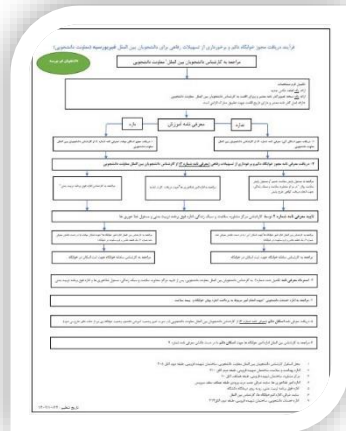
فرآیند دریافت مجوز خوابگاه دائم و برخورداری از تسهیلات رفاهی برای دانشجویان بین الملل غیربورسیه (معاونت دانشجویی)

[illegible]

مراجعه به کارشناس دانشجویان بین الملل/ معاونت دانشجویی

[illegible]

معرفی نامه آموزش

دارد

ندارد

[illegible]

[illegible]

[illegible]

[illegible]

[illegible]

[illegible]

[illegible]

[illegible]

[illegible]

تاریخ تنظیم: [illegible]